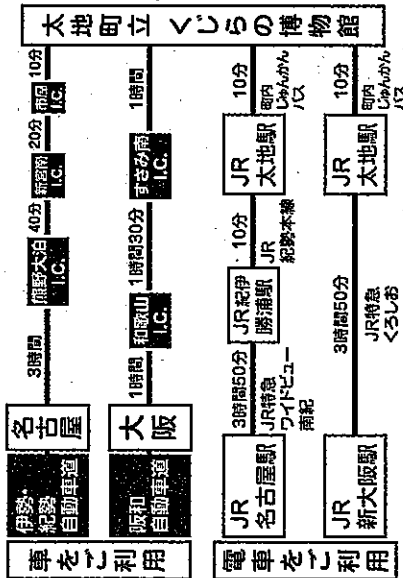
太地町立くじらの博物館

車をご利用

名古屋
伊勢・紀勢自動車道
3時間
熊野大泊I.C.
40分
新宮南I.C.
20分
市屋I.C.
10分

大阪
阪和自動車道
1時間
和歌山I.C.
1時間30分
すさみ南I.C.
1時間

電車をご利用

JR名古屋駅
3時間50分
JR特急ワイドビュー南紀
JR紀伊勝浦駅
10分
JR紀勢本線
JR太地駅
10分
町内じゅんかんバス

JR新大阪駅
3時間50分
JR特急くろしお
JR太地駅
10分
町内じゅんかんバス